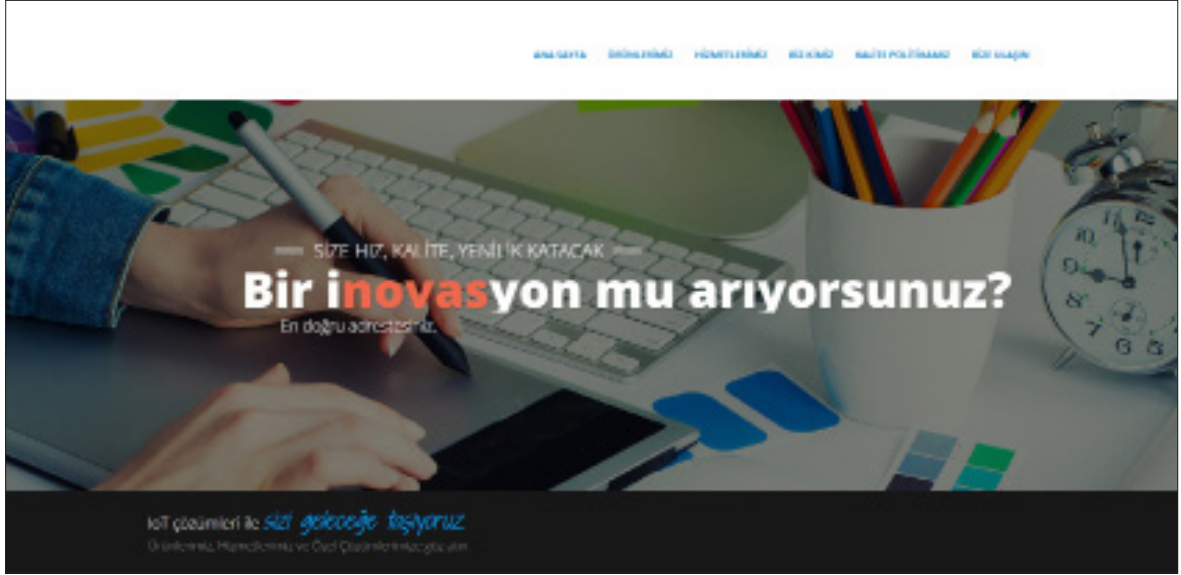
ANA SAYFA ÜRÜNLERİMİZ HİZMETLERİMİZ BİZ KİMİZ KALİTE POLİTİKAMIZ BİZE ULAŞIN

SİZE HIZ, KALİTE, YENİLİK KATACAK

Bir inovasyon mu arıyorsunuz?

En doğru adrestesiniz.

IoT çözümleri ile sizi geleceğe taşıyoruz

Ürünlerimiz, Hizmetlerimiz ve Özel Çözümlerimize göz atın